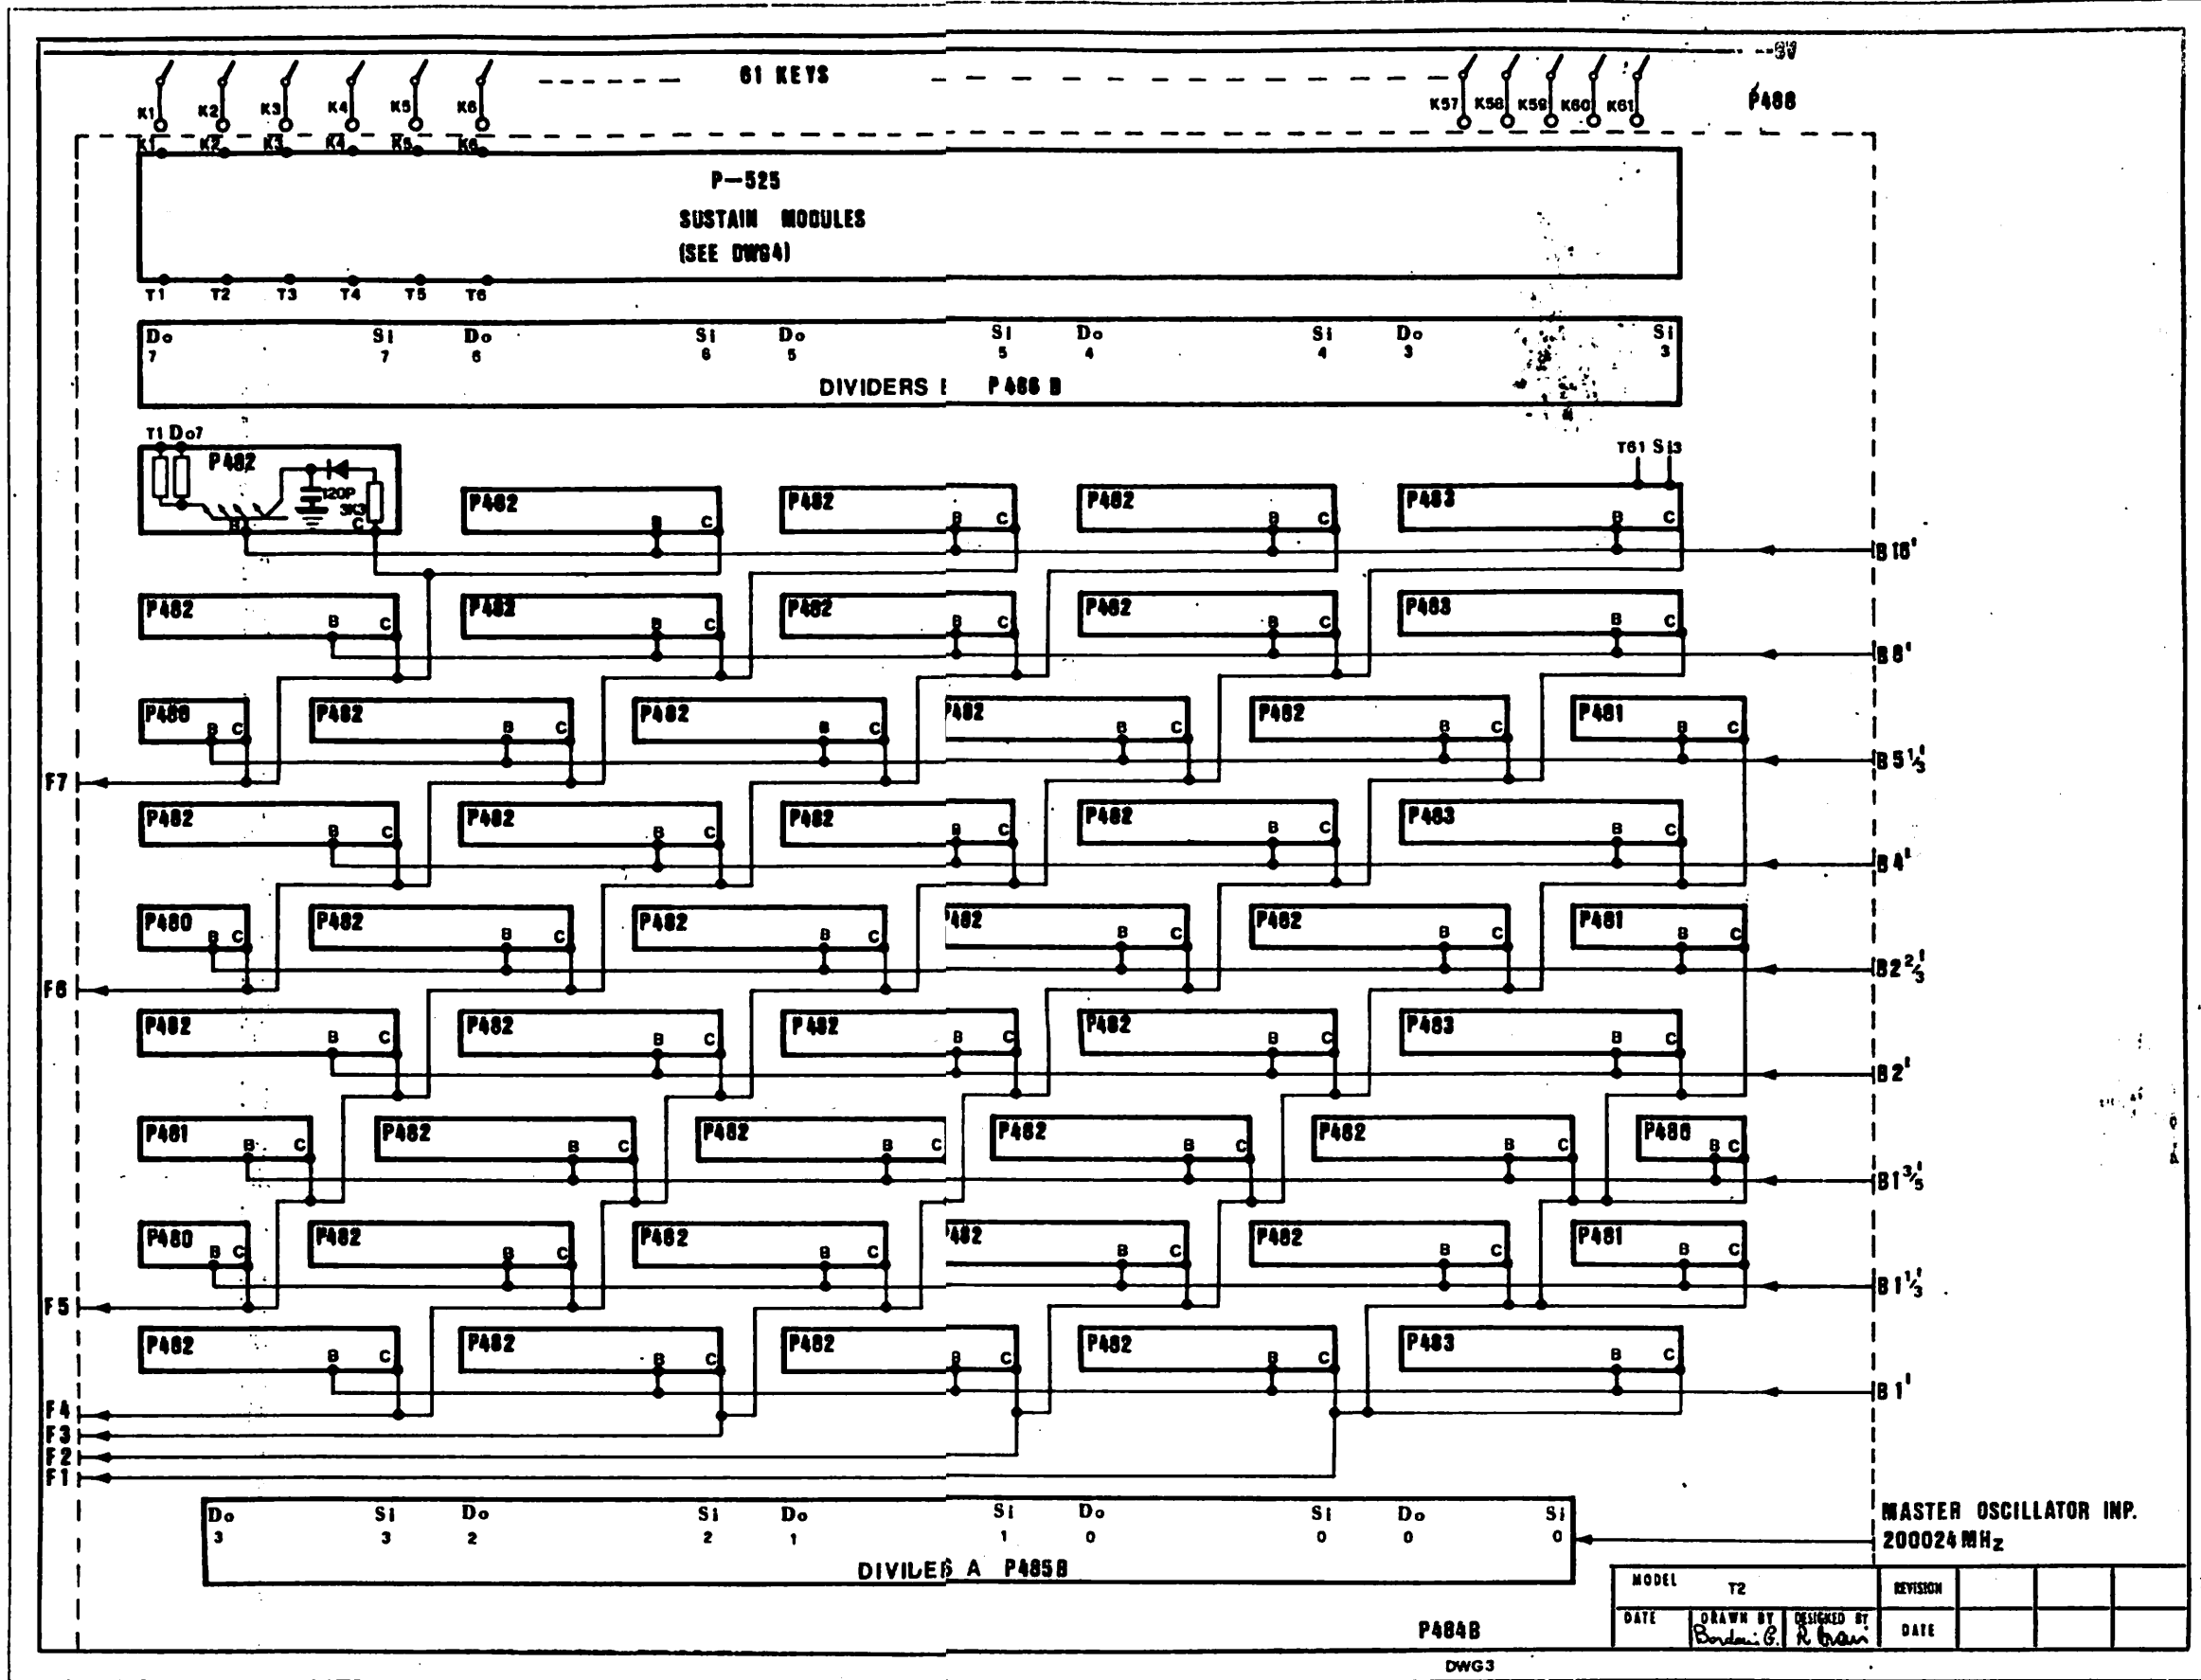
61 KEYS

-9V

K1 K2 K3 K4 K5 K6

K57 K58 K59 K60 K61

P488

K1 K2 K3 K4 K5 K6

P—525
SUSTAIN MODULES
(SEE DWG4)

T1 T2 T3 T4 T5 T6

Do 7 Si 7 Do 6 Si 6 Do 5 Si 5 Do 4 Si 4 Do 3 Si 3

DIVIDERS B P486 B

T1 Do7

P482

120P

3K3

B C

T61 Si3

P482 B C
P482 B C
P482 B C
P483 B C

B 16'

P482 B C
P482 B C
P482 B C
P482 B C
P483 B C

B 8'

P480 B C
P482 B C
P482 B C
P482 B C
P482 B C
P481 B C

F7

B $5\frac{1}{3}$'

P482 B C
P482 B C
P482 B C
P482 B C
P483 B C

B 4'

P480 B C
P482 B C
P482 B C
P482 B C
P482 B C
P481 B C

F6

B $2\frac{2}{3}$'

P482 B C
P482 B C
P482 B C
P482 B C
P483 B C

B 2'

P481 B C
P482 B C
P482 B C
P482 B C
P482 B C
P480 B C

B $1\frac{3}{5}$'

P480 B C
P482 B C
P482 B C
P482 B C
P482 B C
P481 B C

F5

B $1\frac{1}{3}$'

P482 B C
P482 B C
P482 B C
P482 B C
P483 B C

B 1'

F4
F3
F2
F1

Do 3 Si 3 Do 2 Si 2 Do 1 Si 1 Do 0 Si 0 Do 0 Si 0

DIVILES A P485B

MASTER OSCILLATOR INP.
200024 MHz

| MODEL | T2 | | REVISION | | | |
|---|---|---|---|---|---|---|
| DATE | DRAWN BY Bordoni G. | DESIGNED BY R. Crari | DATE | | | |

P484B

DWG3